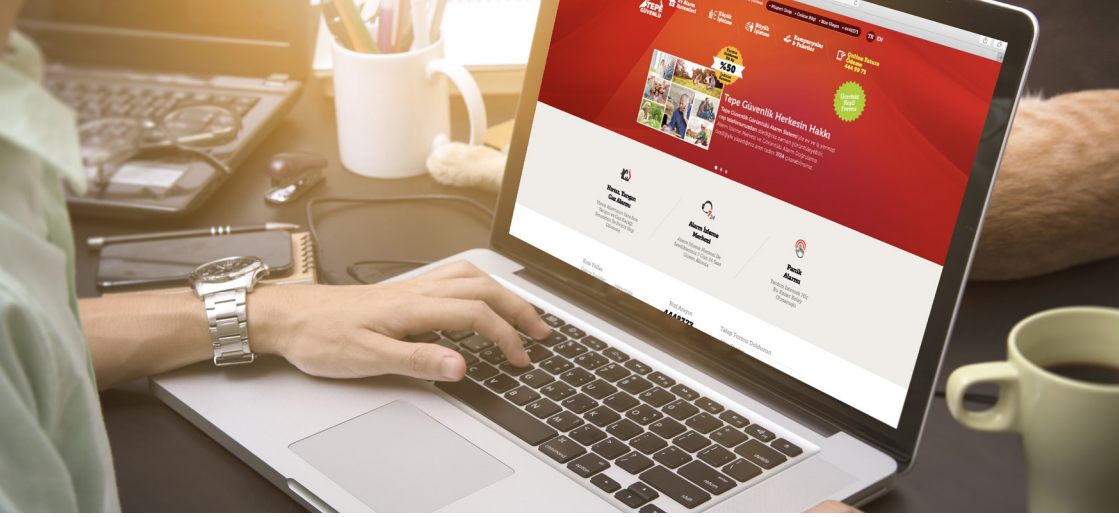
TEPE GÜVENLİK

Kişisel Bireysel Kampanyalar & Paketler

Online Satın Alma 444 29 75

TR EN

%50

Tepe Güvenlik Herkesin Hakkı

Hemen Kayıt Formu

Hırsız, Yangın Gaz Alarmı

Alarm İzleme Merkezi

Panik Alarmı

Bizi Arayın

Talep Formu Doldurun